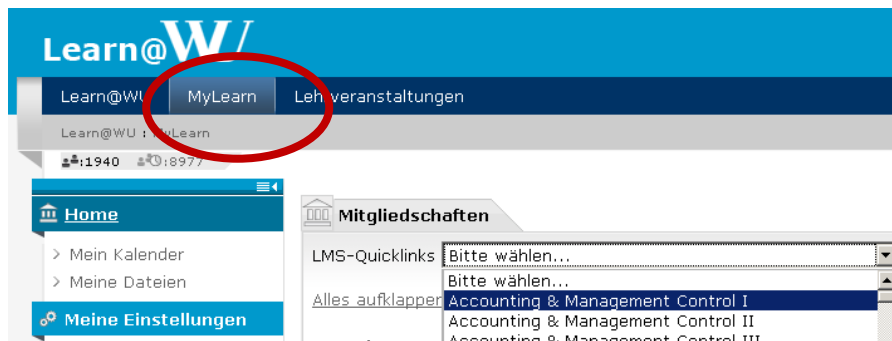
Learn@WU

Learn@WU MyLearn Lehrveranstaltungen

Learn@WU : MyLearn

:1940 :8977

Home

> Mein Kalender
> Meine Dateien

Meine Einstellungen

Mitgliedschaften

LMS-Quicklinks Bitte wählen...

Alles aufklappen

Bitte wählen...
Accounting & Management Control I
Accounting & Management Control II
Accounting & Management Control III